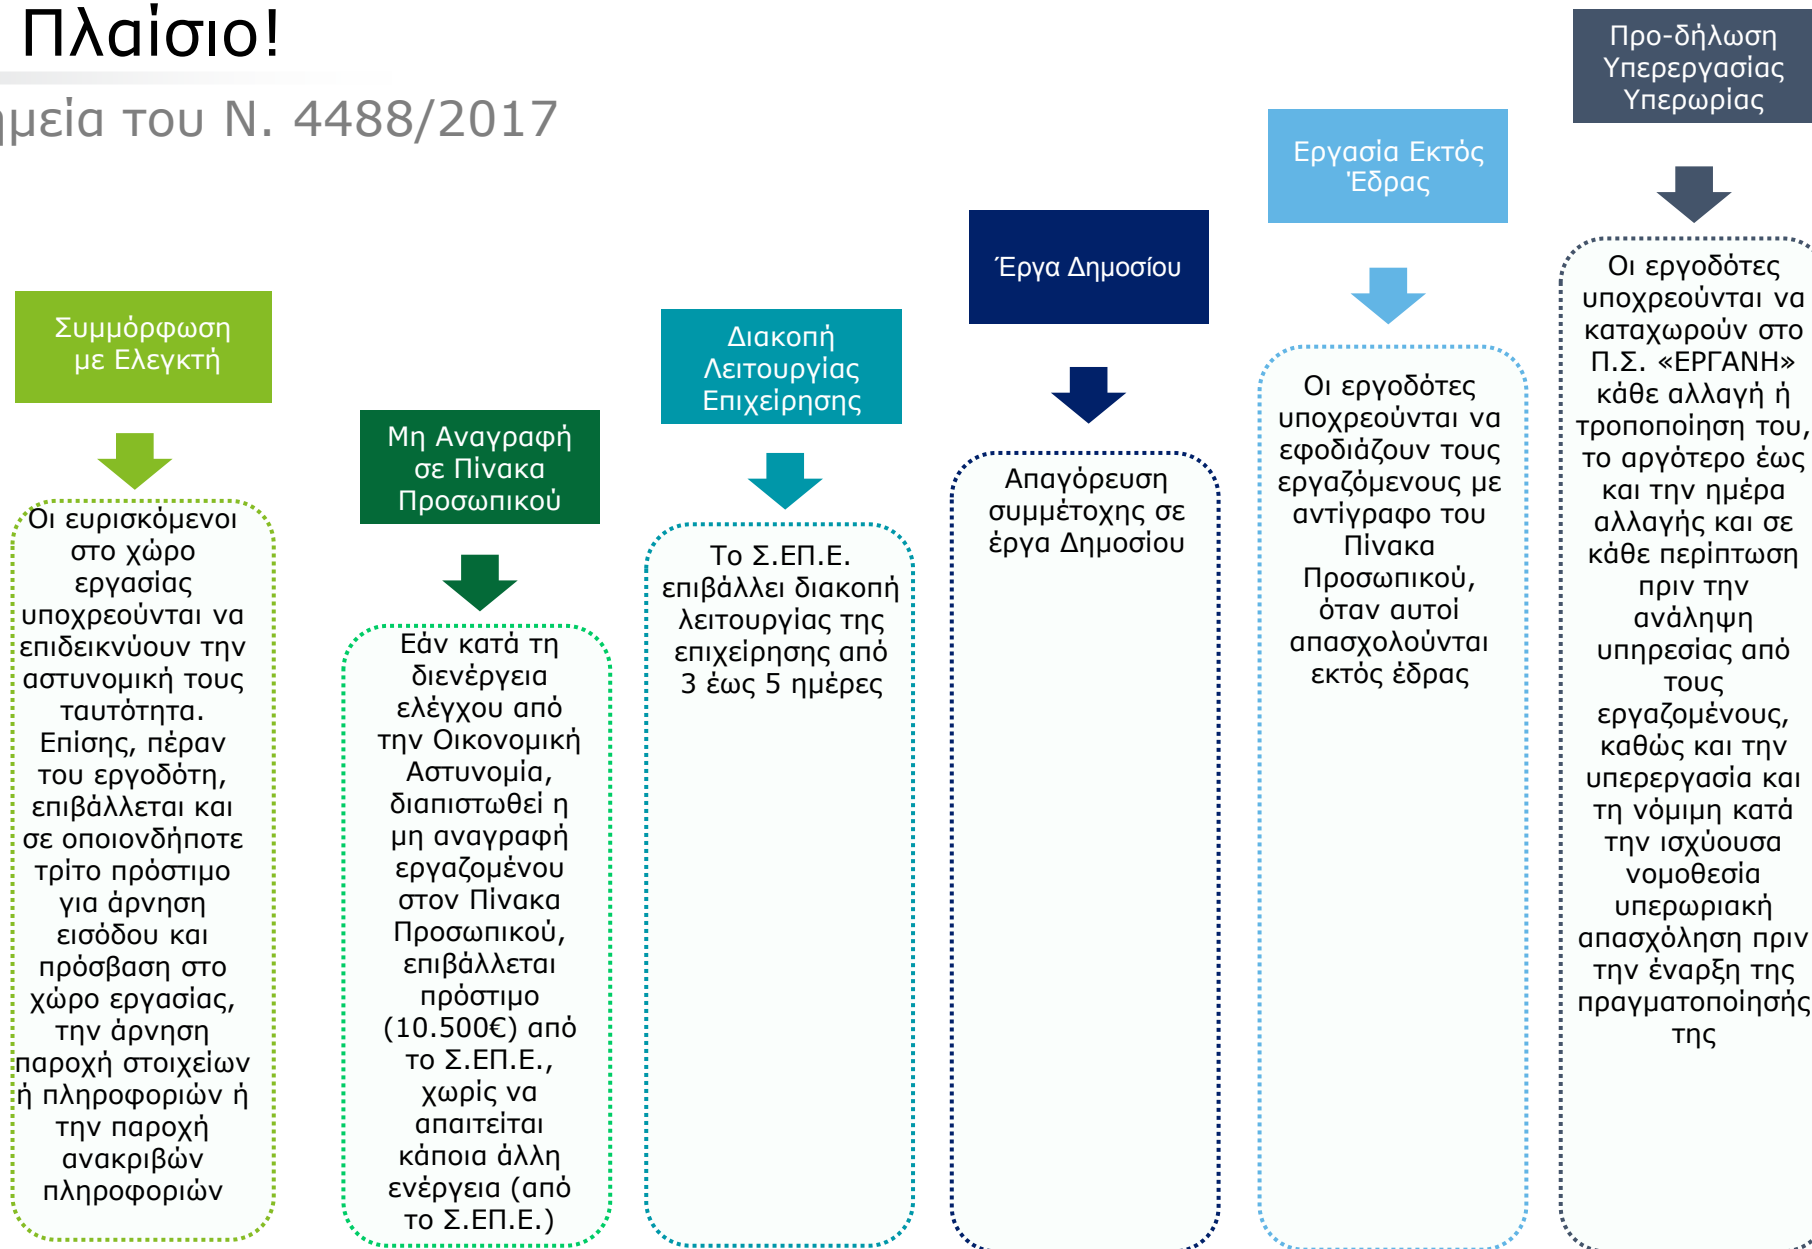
Πλαίσιο!

ιμεία του Ν. 4488/2017

Συμμόρφωση με Ελεγκτή

Οι ευρισκόμενοι στο χώρο εργασίας υποχρεούνται να επιδεικνύουν την αστυνομική τους ταυτότητα. Επίσης, πέραν του εργοδότη, επιβάλλεται και σε οποιονδήποτε τρίτο πρόστιμο για άρνηση εισόδου και πρόσβαση στο χώρο εργασίας, την άρνηση παροχή στοιχείων ή πληροφοριών ή την παροχή ανακριβών πληροφοριών

Μη Αναγραφή σε Πίνακα Προσωπικού

Εάν κατά τη διενέργεια ελέγχου από την Οικονομική Αστυνομία, διαπιστωθεί η μη αναγραφή εργαζομένου στον Πίνακα Προσωπικού, επιβάλλεται πρόστιμο (10.500€) από το Σ.ΕΠ.Ε., χωρίς να απαιτείται κάποια άλλη ενέργεια (από το Σ.ΕΠ.Ε.)

Διακοπή Λειτουργίας Επιχείρησης

Το Σ.ΕΠ.Ε. επιβάλλει διακοπή λειτουργίας της επιχείρησης από 3 έως 5 ημέρες

Έργα Δημοσίου

Απαγόρευση συμμέτοχης σε έργα Δημοσίου

Εργασία Εκτός Έδρας

Οι εργοδότες υποχρεούνται να εφοδιάζουν τους εργαζόμενους με αντίγραφο του Πίνακα Προσωπικού, όταν αυτοί απασχολούνται εκτός έδρας

Προ-δήλωση Υπερεργασίας Υπερωρίας

Οι εργοδότες υποχρεούνται να καταχωρούν στο Π.Σ. «ΕΡΓΑΝΗ» κάθε αλλαγή ή τροποποίηση του, το αργότερο έως και την ημέρα αλλαγής και σε κάθε περίπτωση πριν την ανάληψη υπηρεσίας από τους εργαζομένους, καθώς και την υπερεργασία και τη νόμιμη κατά την ισχύουσα νομοθεσία υπερωριακή απασχόληση πριν την έναρξη της πραγματοποίησής της